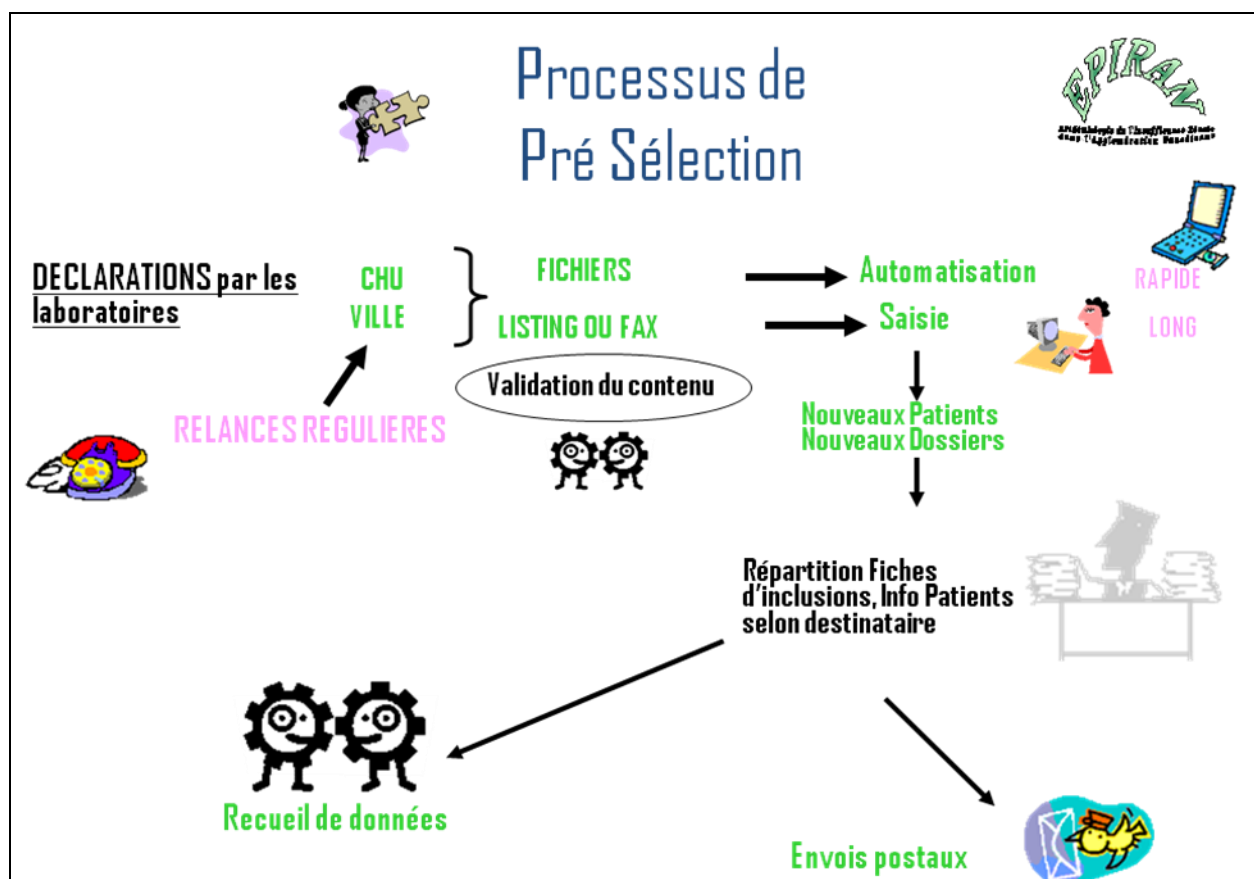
Processus de Pré Sélection

EPIRAN
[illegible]

DECLARATIONS par les laboratoires

CHU
VILLE

FICHIERS
LISTING OU FAX

Automatisation
Saisie

RAPIDE
LONG

Validation du contenu

RELANCES REGULIERES

Nouveaux Patients
Nouveaux Dossiers

Répartition Fiches d'inclusions, Info Patients selon destinataire

Recueil de données

Envois postaux